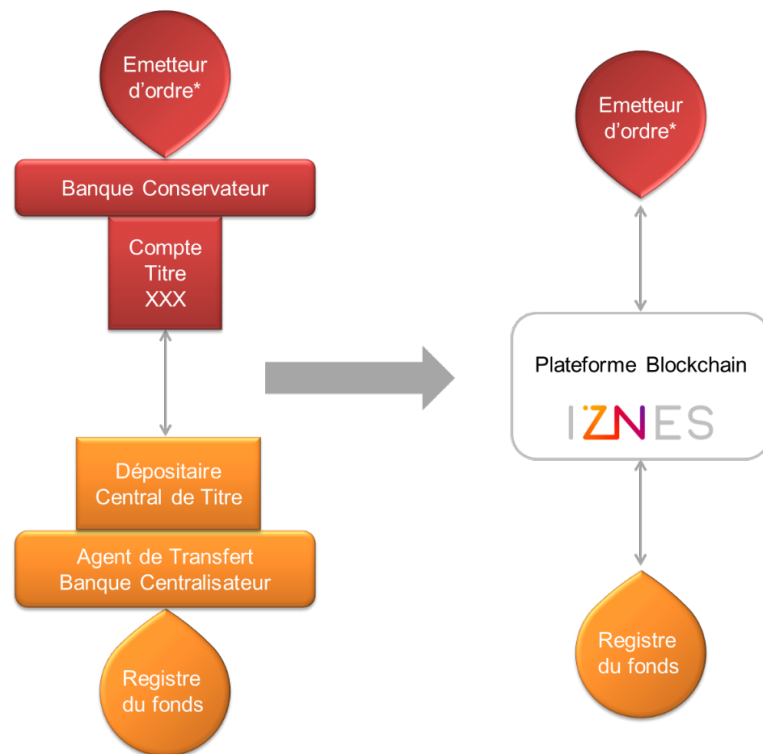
Emetteur d'ordre*

Banque Conservateur

Compte Titre XXX

Dépositaire Central de Titre

Agent de Transfert Banque Centralisateur

Registre du fonds

Emetteur d'ordre*

Plateforme Blockchain

IZNES

Registre du fonds